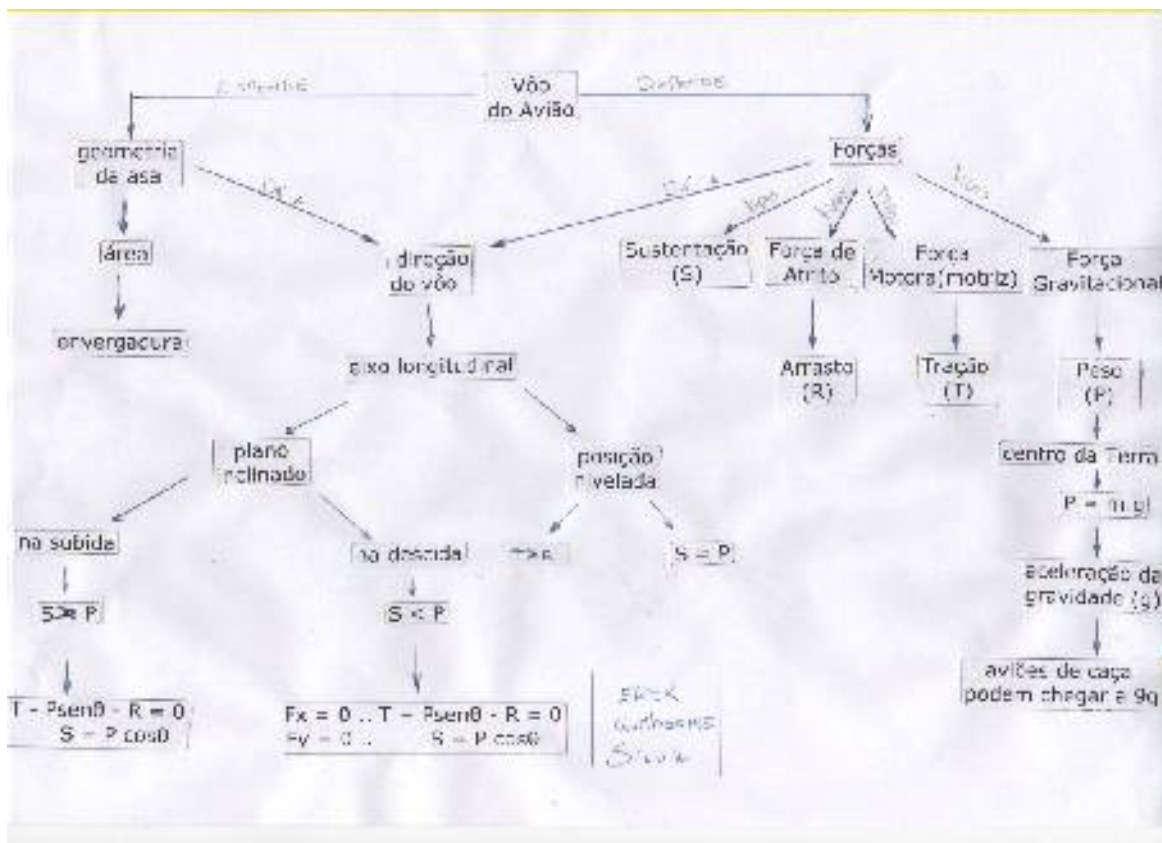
Vôo do Avião

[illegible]

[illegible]

geometria da asa

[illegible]

Forças

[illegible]

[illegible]

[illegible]

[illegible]

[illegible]

área

direção do vôo

Sustentação (S)

Força de Atrito

Força Motora(motriz)

Força Gravitacional

envergadura

eixo longitudinal

Arrasto (R)

Tração (T)

Peso (P)

plano inclinado

posição nivelada

centro da Terra

$P = m.g$

na subida

na descida

$T = R$

$S = P$

aceleração da gravidade (g)

$S > P$

$S < P$

aviões de caça podem chegar a 9g

$T - P sen\theta - R = 0$
$S = P cos\theta$

$Fx = 0 \therefore T - P sen\theta - R = 0$
$Fy = 0 \therefore S = P cos\theta$

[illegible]
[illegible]
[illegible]